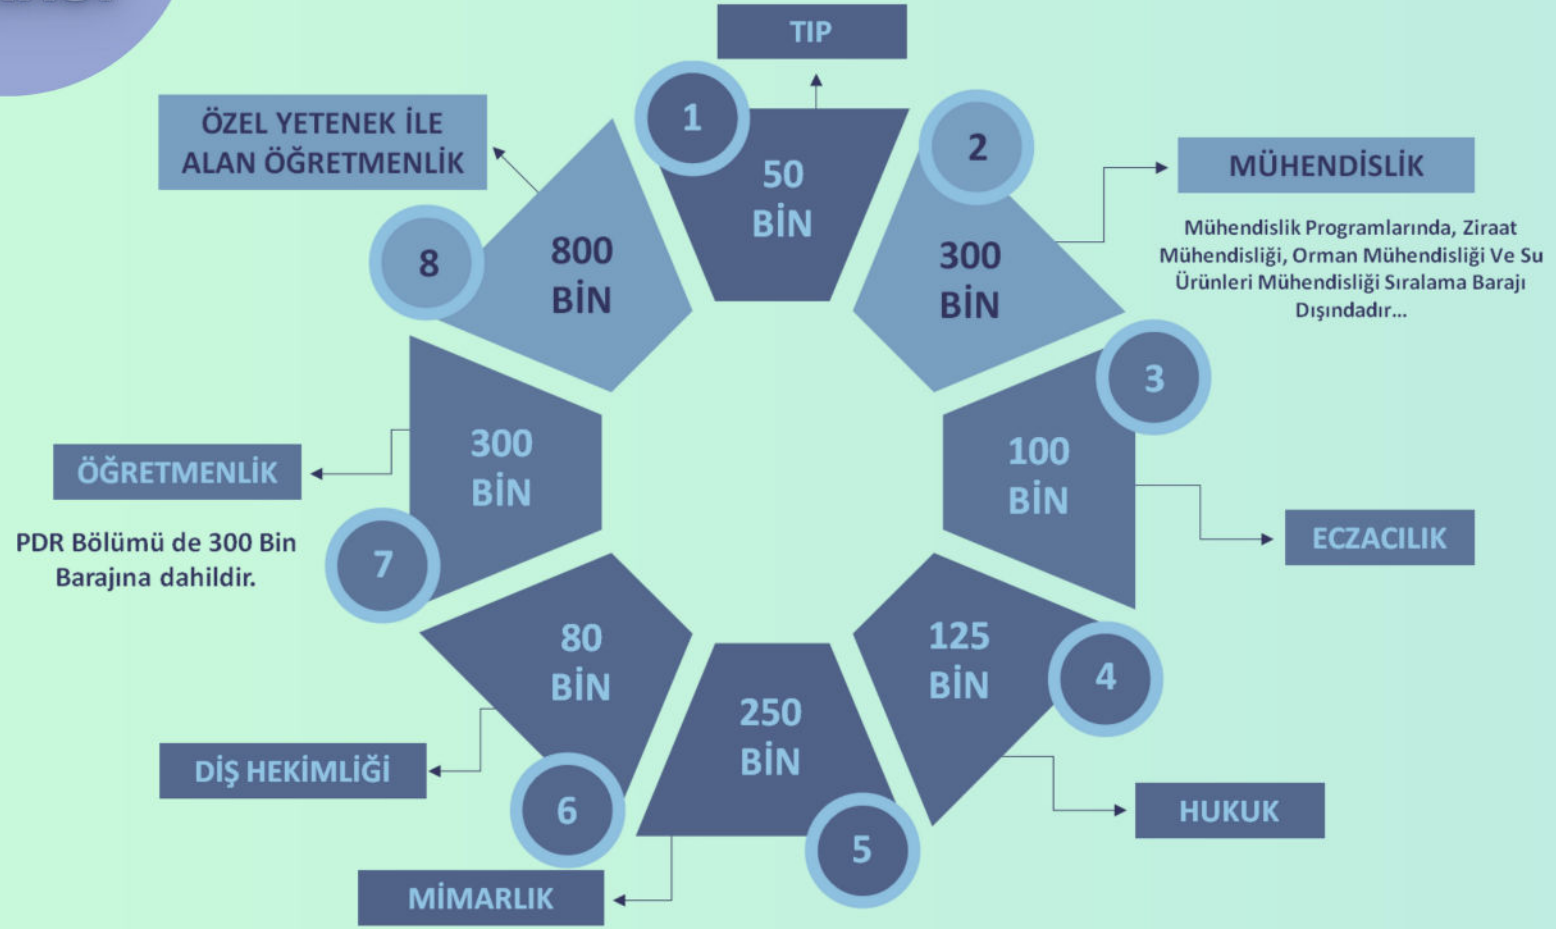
TIP

1

50
BİN

2

MÜHENDİSLİK

300
BİN

Mühendislik Programlarında, Ziraat Mühendisliği, Orman Mühendisliği Ve Su Ürünleri Mühendisliği Sıralama Barajı Dışındadır...

3

100
BİN

ECZACILIK

4

125
BİN

HUKUK

5

250
BİN

MİMARLIK

6

80
BİN

DİŞ HEKİMLİĞİ

7

300
BİN

ÖĞRETMENLİK

PDR Bölümü de 300 Bin Barajına dahildir.

8

800
BİN

ÖZEL YETENEK İLE ALAN ÖĞRETMENLİK